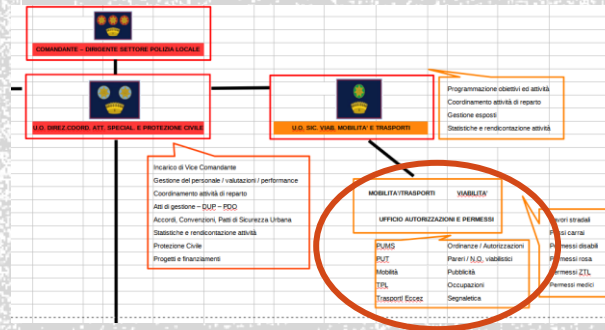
COMANDANTE – DIRIGENTE SETTORE POLIZIA LOCALE

U.O. DIREZ.COORD. ATT. SPECIAL. E PROTEZIONE CIVILE

U.O. SIC. VIAB. MOBILITA' E TRASPORTI

Programmazione obiettivi ed attività
Coordinamento attività di reparto
Gestione esposti
Statistiche e rendicontazione attività

Incarico di Vice Comandante
Gestione del personale / valutazioni / performance
Coordinamento attività di reparto
Atti di gestione – DUP – PDO
Accordi, Convenzioni, Patti di Sicurezza Urbana
Statistiche e rendicontazione attività
Protezione Civile
Progetti e finanziamenti

MOBILITA'/TRASPORTI
VIABILITA'
UFFICIO AUTORIZZAZIONI E PERMESSI

PUMS
PUT
Mobilità
TPL
Trasporti Eccez.

Ordinanze / Autorizzazioni
Pareri / N.O. viabilistici
Pubblicità
Occupazioni
Segnaletica

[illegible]vori stradali
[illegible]ssi carrai
Permessi disabili
Permessi rosa
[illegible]ermessi ZTL
Permessi medici